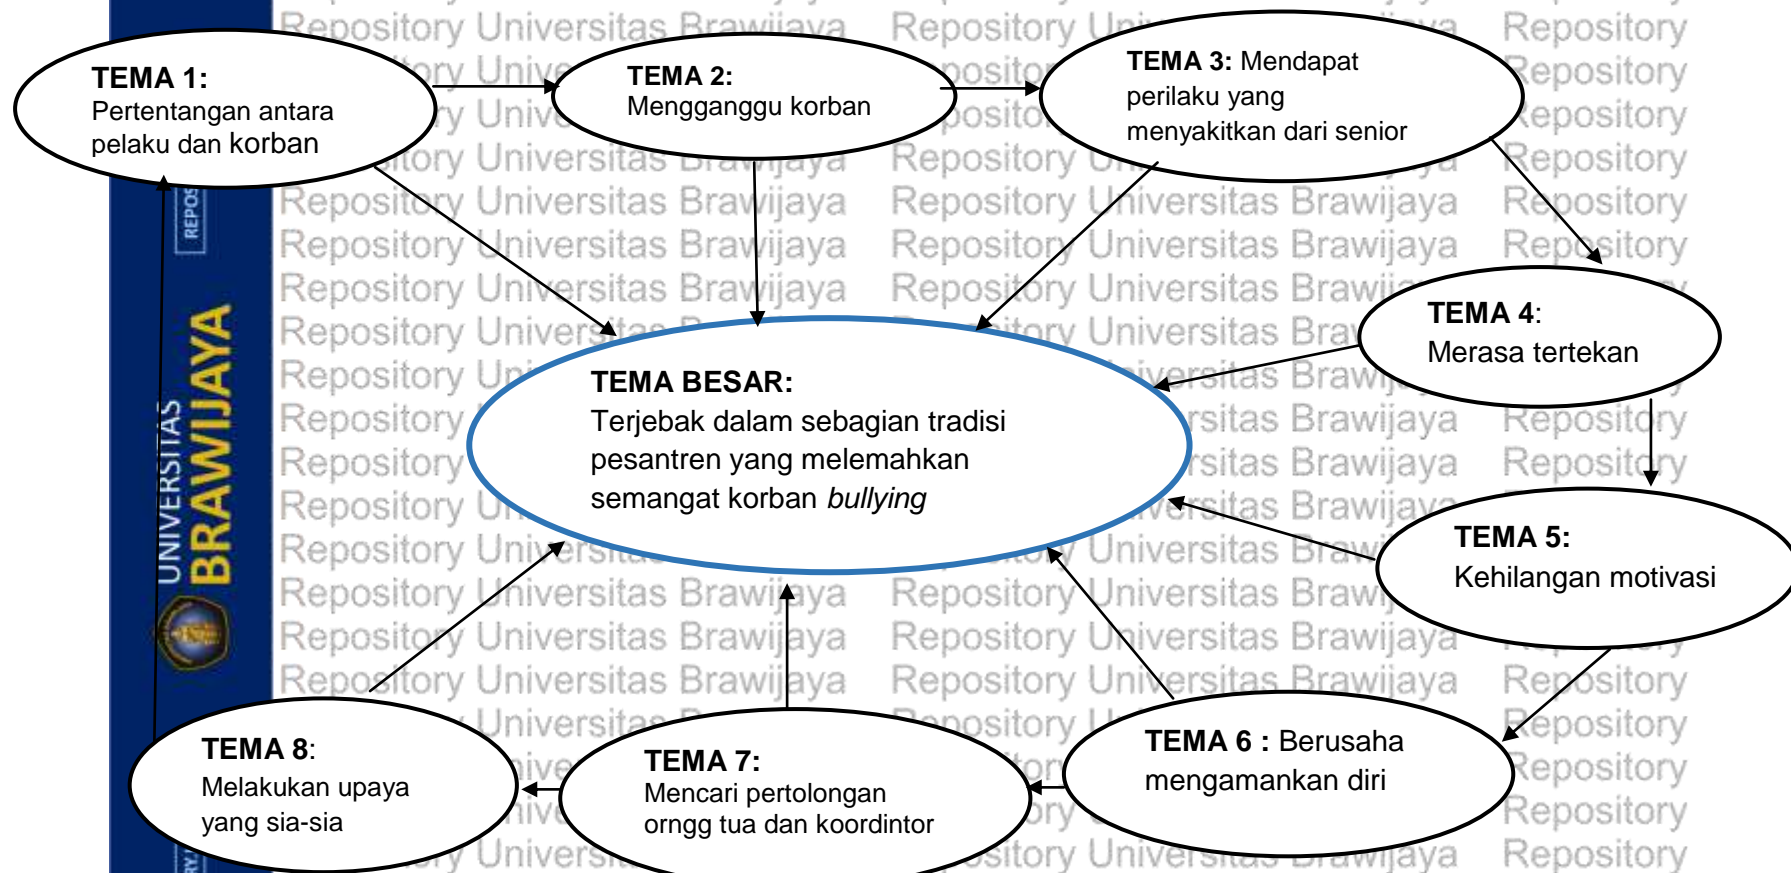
TEMA 1:
Pertentangan antara pelaku dan korban

TEMA 2:
Mengganggu korban

TEMA 3: Mendapat perilaku yang menyakitkan dari senior

TEMA 4:
Merasa tertekan

TEMA BESAR:
Terjebak dalam sebagian tradisi pesantren yang melemahkan semangat korban *bullying*

TEMA 5:
Kehilangan motivasi

TEMA 8:
Melakukan upaya yang sia-sia

TEMA 7:
Mencari pertolongan orngg tua dan koordintor

TEMA 6 : Berusaha mengamankan diri

UNIVERSITAS BRAWIJAYA
REPOSITORY

Repository Universitas Brawijaya